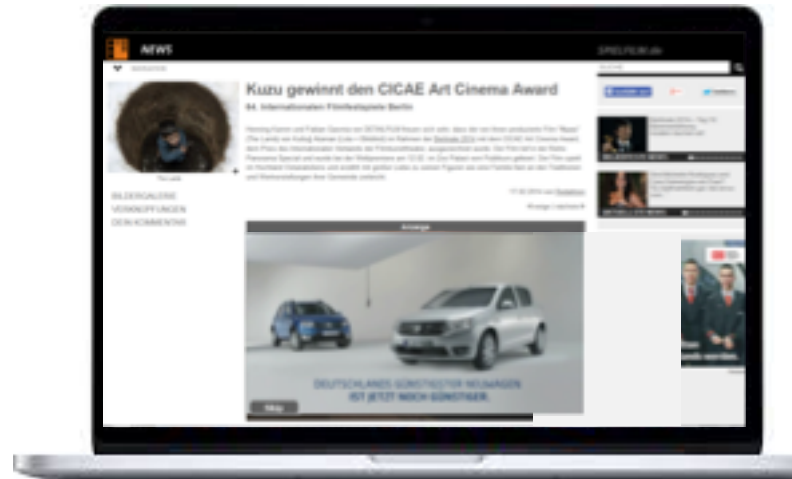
NEWS

SPIELFILM.de

Kuzu gewinnt den CICAE Art Cinema Award

64. Internationalen Filmfestspiele Berlin

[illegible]

BILDERGALERIE
VERKNÜPFUNGEN
DEIN KOMMENTAR

Anzeige

DEUTSCHLANDS GÜNSTIGSTER NEUWAGEN
IST JETZT NOCH GÜNSTIGER.